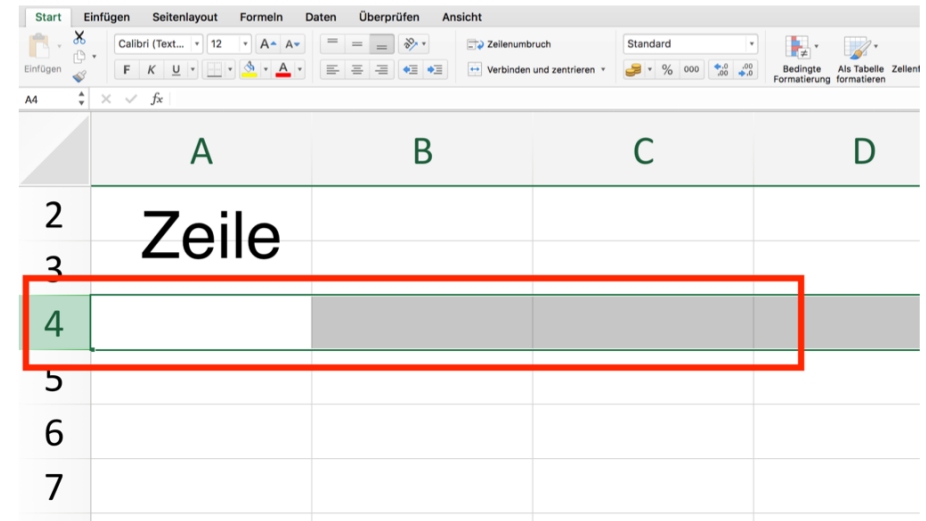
Start Einfügen Seitenlayout Formeln Daten Überprüfen Ansicht

Einfügen

Calibri (Text... 12

F K U

Zeilenumbruch

Verbinden und zentrieren

Standard

% 000

Bedingte Formatierung

Als Tabelle formatieren

Zellenf

A4

$fx$

| | A | B | C | D |
|---|---|---|---|---|
| 2 | Zeile | | | |
| 3 | | | | |
| 4 | | | | |
| 5 | | | | |
| 6 | | | | |
| 7 | | | | |